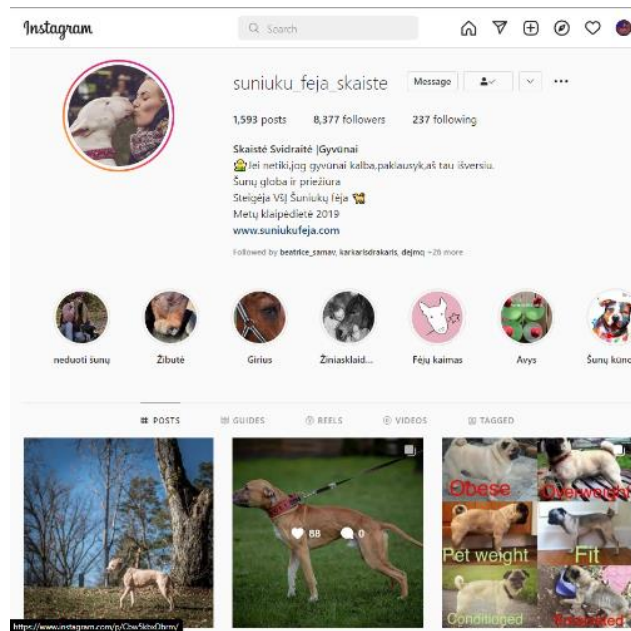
Instagram

Search

suniuku_feja_skaiste Message

1,593 posts 8,377 followers 237 following

Skaistė Svidraitė |Gyvūnai
Jei netiki,jog gyvūnai kalba,paklausyk,aš tau išversiu.
Šunų globa ir priežiūra
Steigėja VšĮ Šuniukų fėja
Metų klaipėdietė 2019
www.suniukufeja.com

Followed by beatrice_samav, karkarisdrakaris, dejmo +26 more

neduoti šunų Žibutė Girius Žiniasklaid... Fėjų kaimas Avys Šunų kūnc

POSTS GUIDES REELS VIDEOS TAGGED

88 0

Obese Overweight

Pet weight Fit

Conditioned Emaciated

https://www.instagram.com/p/Cbw5kbxDbrm/